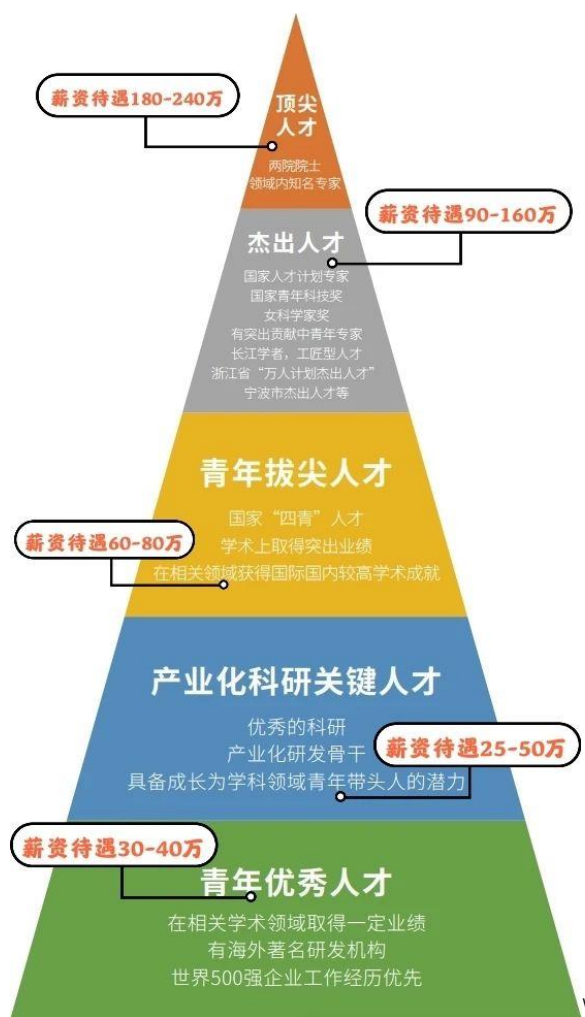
薪资待遇180-240万

顶尖人才
两院院士
领域内知名专家

薪资待遇90-160万

杰出人才
国家人才计划专家
国家青年科技奖
女科学家奖
有突出贡献中青年专家
长江学者，工匠型人才
浙江省“万人计划杰出人才”
宁波市杰出人才等

青年拔尖人才
国家“四青”人才
学术上取得突出业绩
在相关领域获得国际国内较高学术成就

薪资待遇60-80万

产业化科研关键人才
优秀的科研
产业化研发骨干
具备成长为学科领域青年带头人的潜力

薪资待遇25-50万

薪资待遇30-40万

青年优秀人才
在相关学术领域取得一定业绩
有海外著名研发机构
世界500强企业工作经历优先